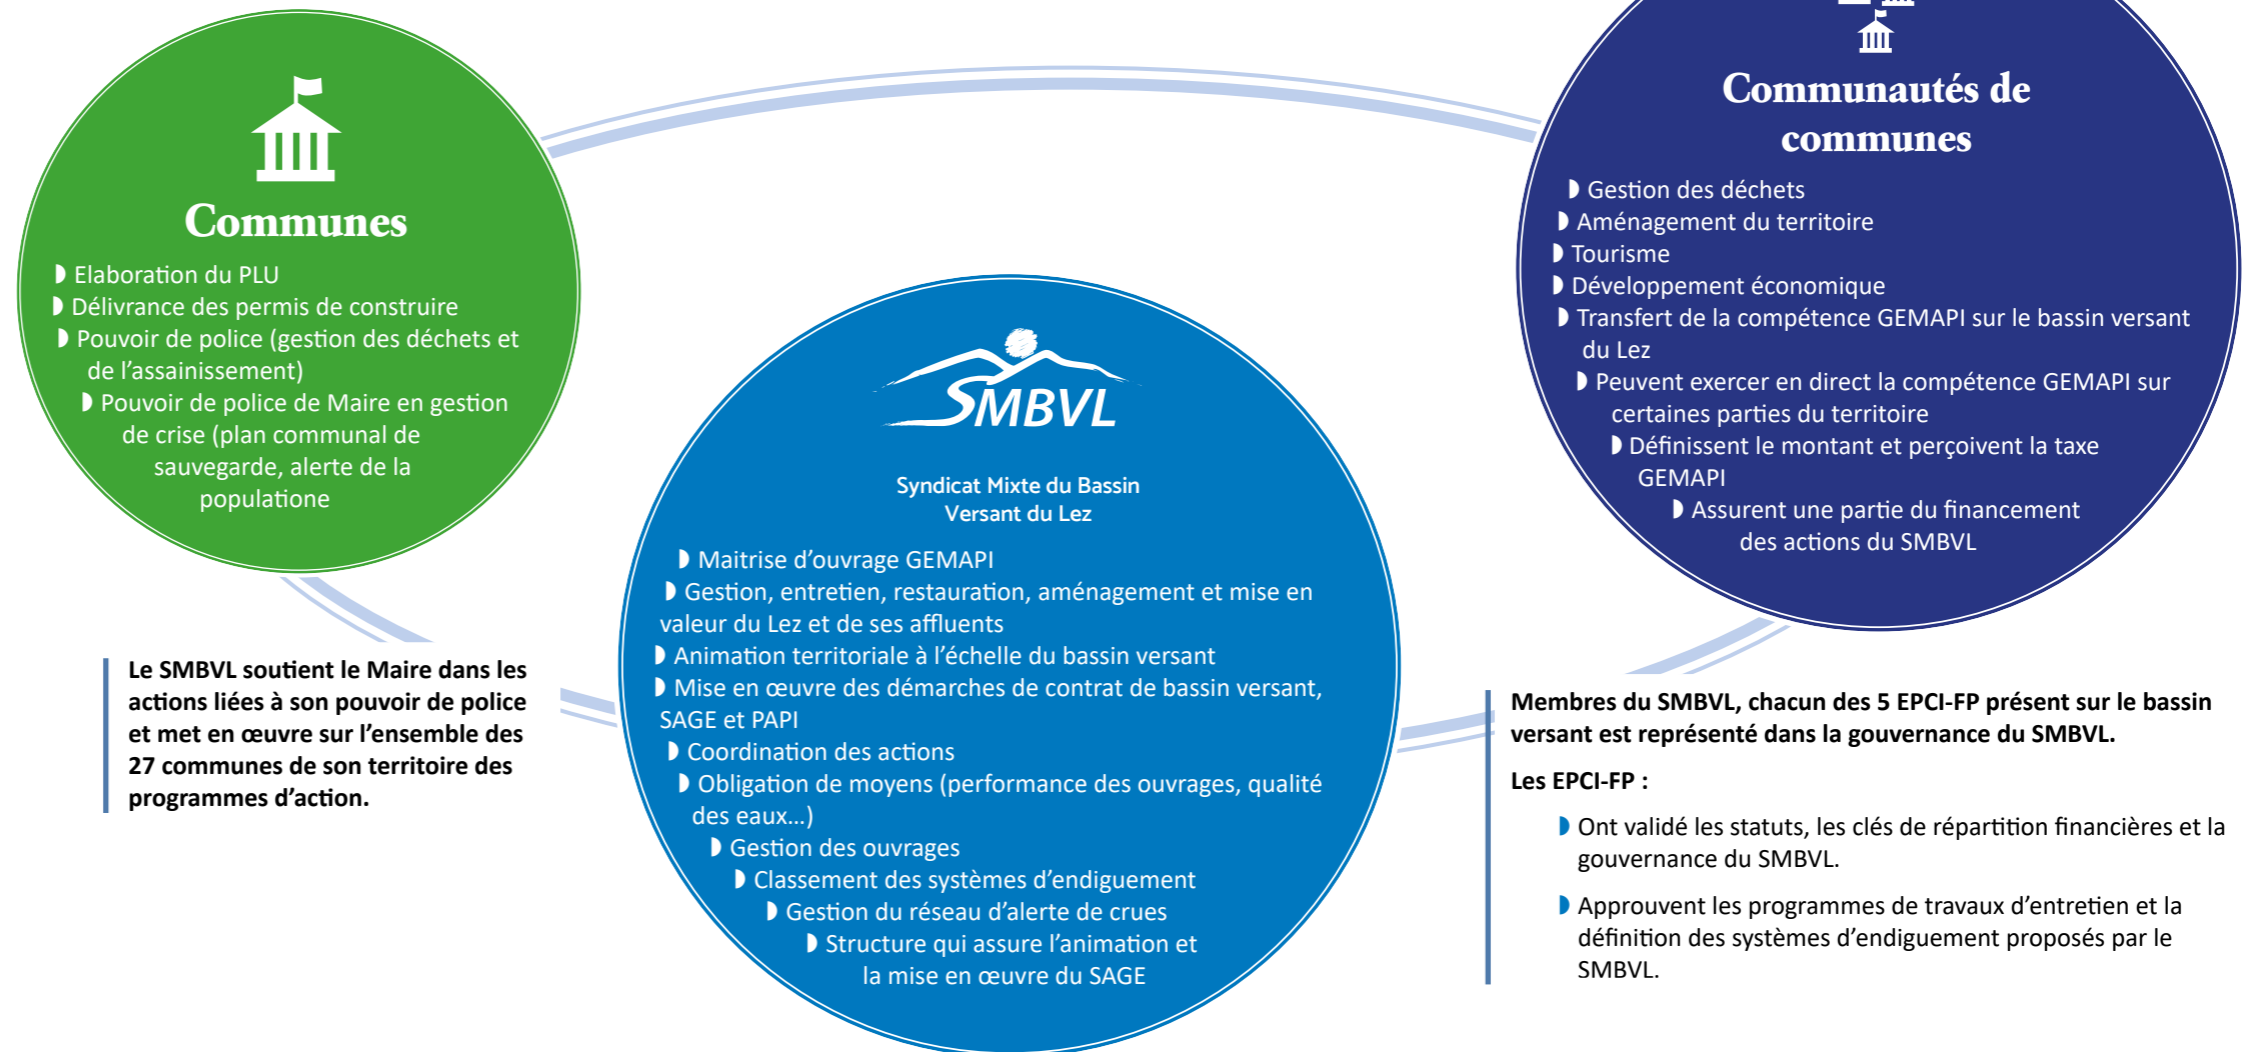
Communes

◗ Elaboration du PLU
◗ Délivrance des permis de construire
◗ Pouvoir de police (gestion des déchets et de l'assainissement)
◗ Pouvoir de police de Maire en gestion de crise (plan communal de sauvegarde, alerte de la population

Le SMBVL soutient le Maire dans les actions liées à son pouvoir de police et met en œuvre sur l'ensemble des 27 communes de son territoire des programmes d'action.

SMBVL

Syndicat Mixte du Bassin Versant du Lez

◗ Maitrise d'ouvrage GEMAPI
◗ Gestion, entretien, restauration, aménagement et mise en valeur du Lez et de ses affluents
◗ Animation territoriale à l'échelle du bassin versant
◗ Mise en œuvre des démarches de contrat de bassin versant, SAGE et PAPI
◗ Coordination des actions
◗ Obligation de moyens (performance des ouvrages, qualité des eaux...)
◗ Gestion des ouvrages
◗ Classement des systèmes d'endiguement
◗ Gestion du réseau d'alerte de crues
◗ Structure qui assure l'animation et la mise en œuvre du SAGE

Communautés de communes

◗ Gestion des déchets
◗ Aménagement du territoire
◗ Tourisme
◗ Développement économique
◗ Transfert de la compétence GEMAPI sur le bassin versant du Lez
◗ Peuvent exercer en direct la compétence GEMAPI sur certaines parties du territoire
◗ Définissent le montant et perçoivent la taxe GEMAPI
◗ Assurent une partie du financement des actions du SMBVL

Membres du SMBVL, chacun des 5 EPCI-FP présent sur le bassin versant est représenté dans la gouvernance du SMBVL.

Les EPCI-FP :

◗ Ont validé les statuts, les clés de répartition financières et la gouvernance du SMBVL.

◗ Approuvent les programmes de travaux d'entretien et la définition des systèmes d'endiguement proposés par le SMBVL.